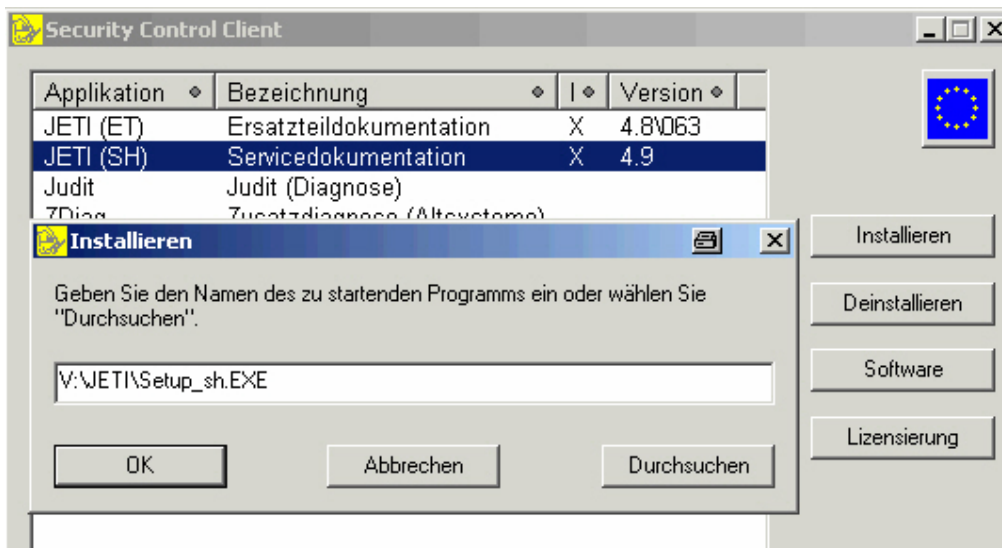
Security Control Client

| Applikation | Bezeichnung | I | Version |
|---|---|---|---|
| JETI (ET) | Ersatzteildokumentation | X | 4.8\063 |
| JETI (SH) | Servicedokumentation | X | 4.9 |
| Judit | Judit (Diagnose) | | |
| ZDiag | Zusatzdiagnose (Altsysteme) | | |

Installieren

Deinstallieren

Software

Lizensierung

Installieren

Geben Sie den Namen des zu startenden Programms ein oder wählen Sie "Durchsuchen".

V:\JETI\Setup_sh.EXE

OK

Abbrechen

Durchsuchen